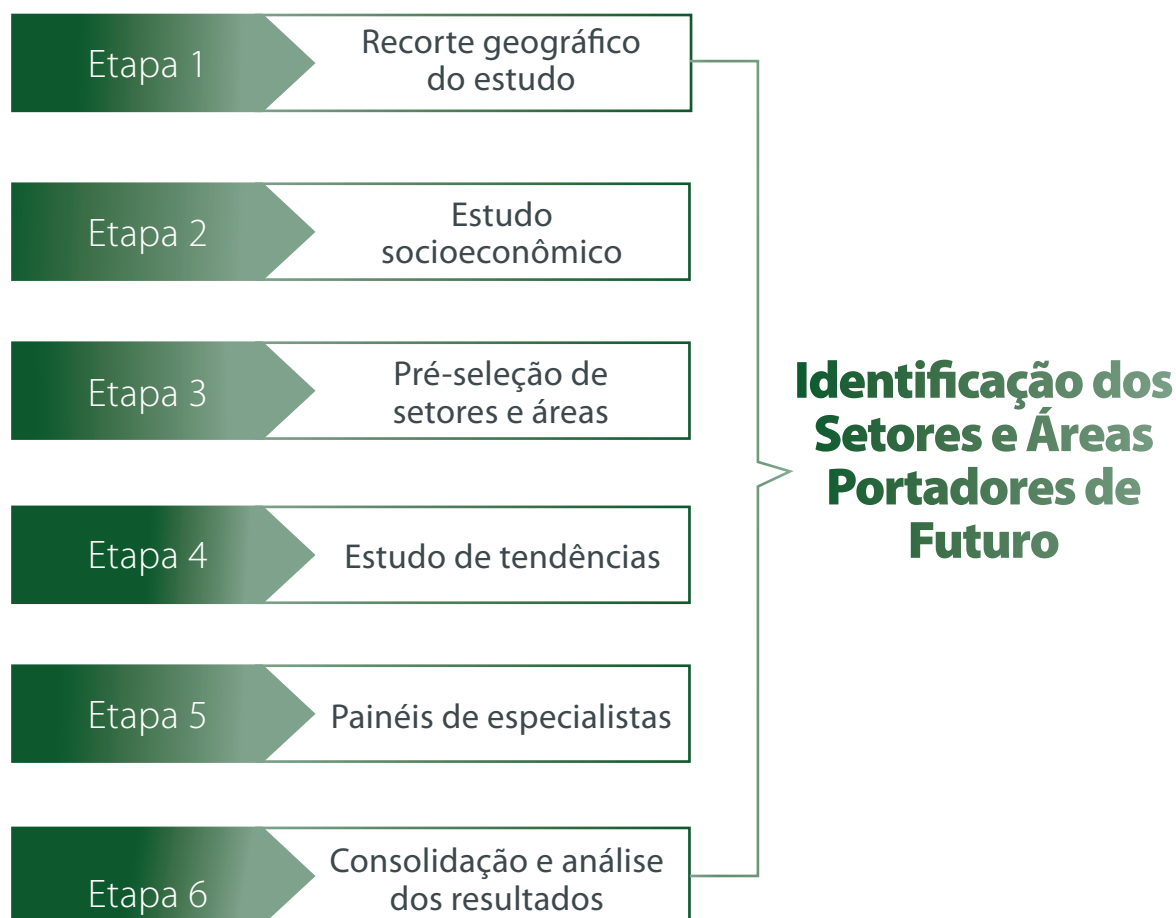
Etapa 1
Recorte geográfico do estudo

Etapa 2
Estudo socioeconômico

Etapa 3
Pré-seleção de setores e áreas

Etapa 4
Estudo de tendências

Etapa 5
Painéis de especialistas

Etapa 6
Consolidação e análise dos resultados

Identificação dos Setores e Áreas Portadores de Futuro